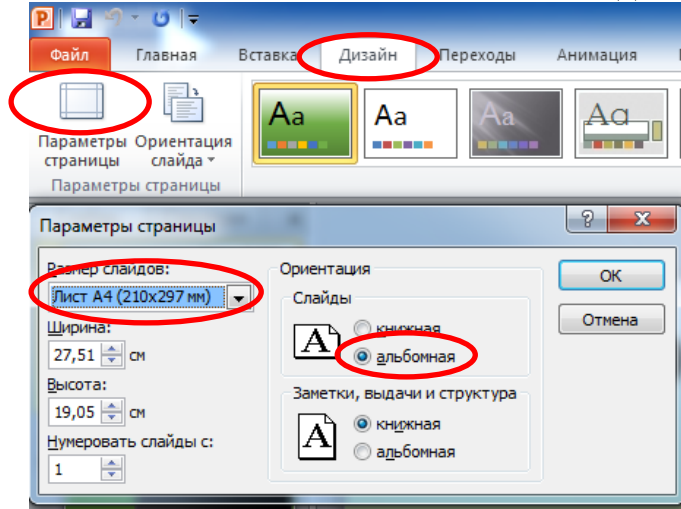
Файл
Главная
Вставка
Дизайн
Переходы
Анимация

Параметры страницы
Ориентация слайда
Параметры страницы

Aa
Aa
Aa
Aa

Параметры страницы
?
X

Размер слайдов:
Лист A4 (210x297 мм)
Ширина:
27,51 см
Высота:
19,05 см
Нумеровать слайды с:
1

Ориентация
Слайды
A
книжная
альбомная
Заметки, выдачи и структура
A
книжная
альбомная

ОК
Отмена